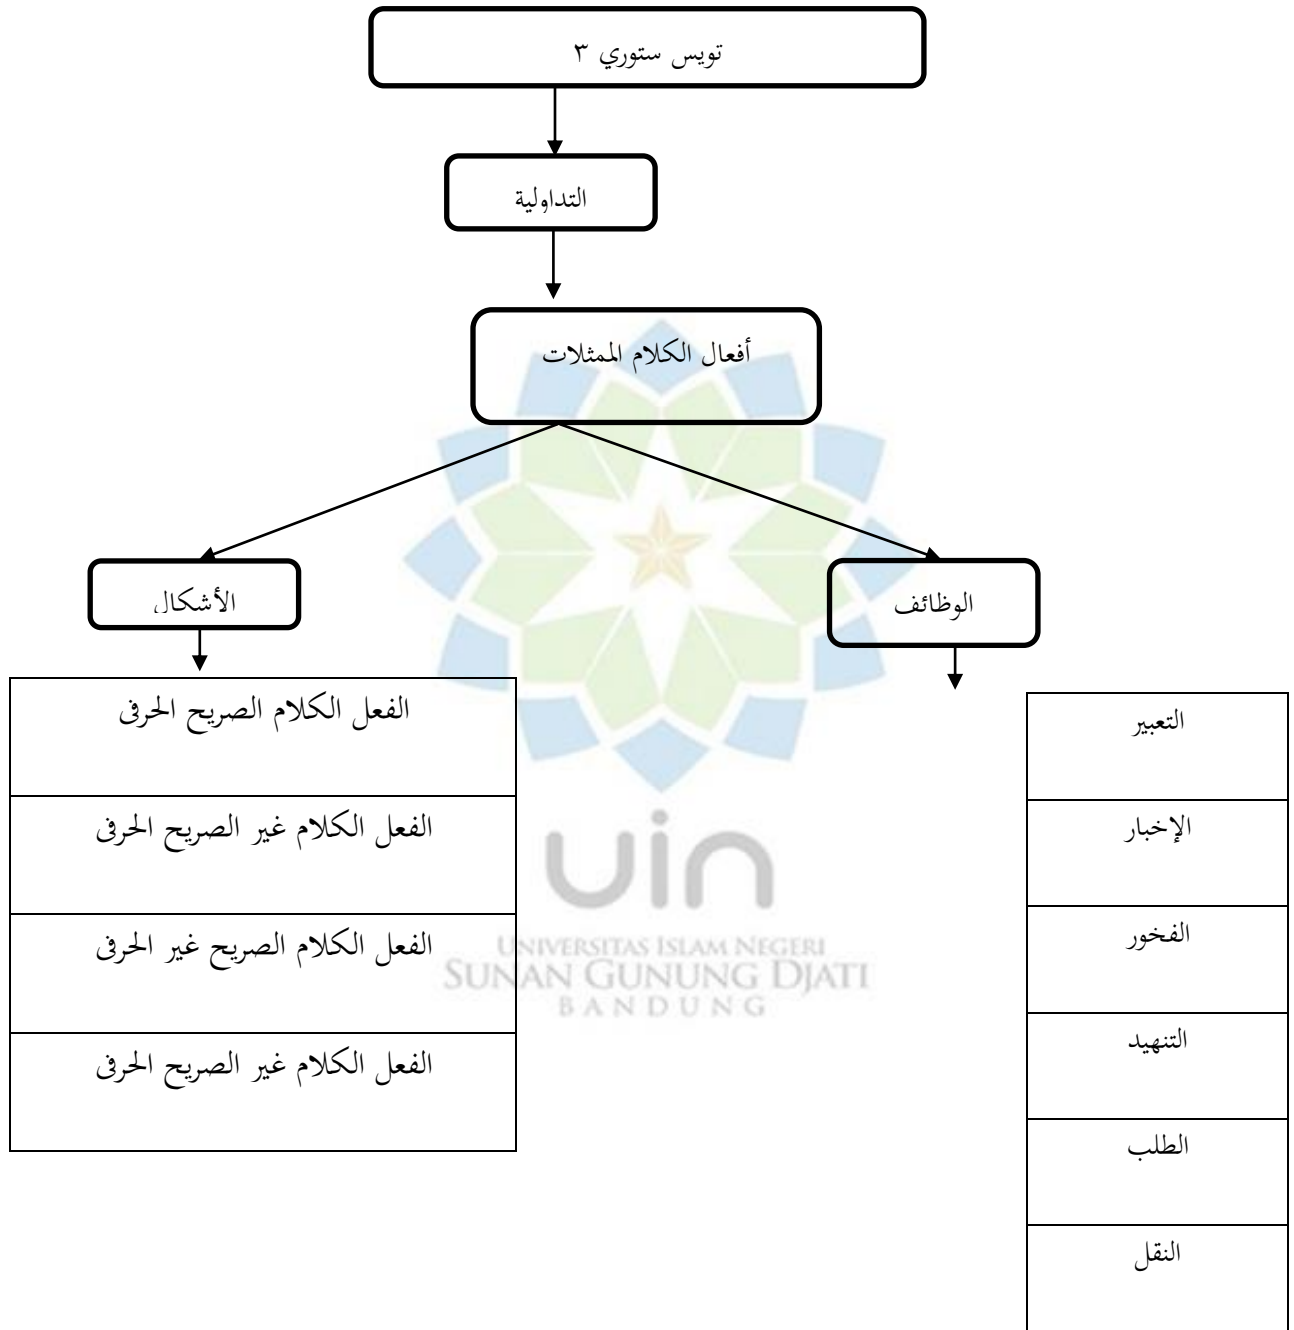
تويس ستوري ٣

التداولية

أفعال الكلام الممثلات

الأشكال

الوظائف

| الفعل الكلام الصريح الحرفى |
|---|
| الفعل الكلام غير الصريح الحرفى |
| الفعل الكلام الصريح غير الحرفى |
| الفعل الكلام غير الصريح الحرفى |

| التعبير |
|---|
| الإخبار |
| الفخور |
| التنهيد |
| الطلب |
| النقل |

UIN
UNIVERSITAS ISLAM NEGERI
SUNAN GUNUNG DJATI
BANDUNG